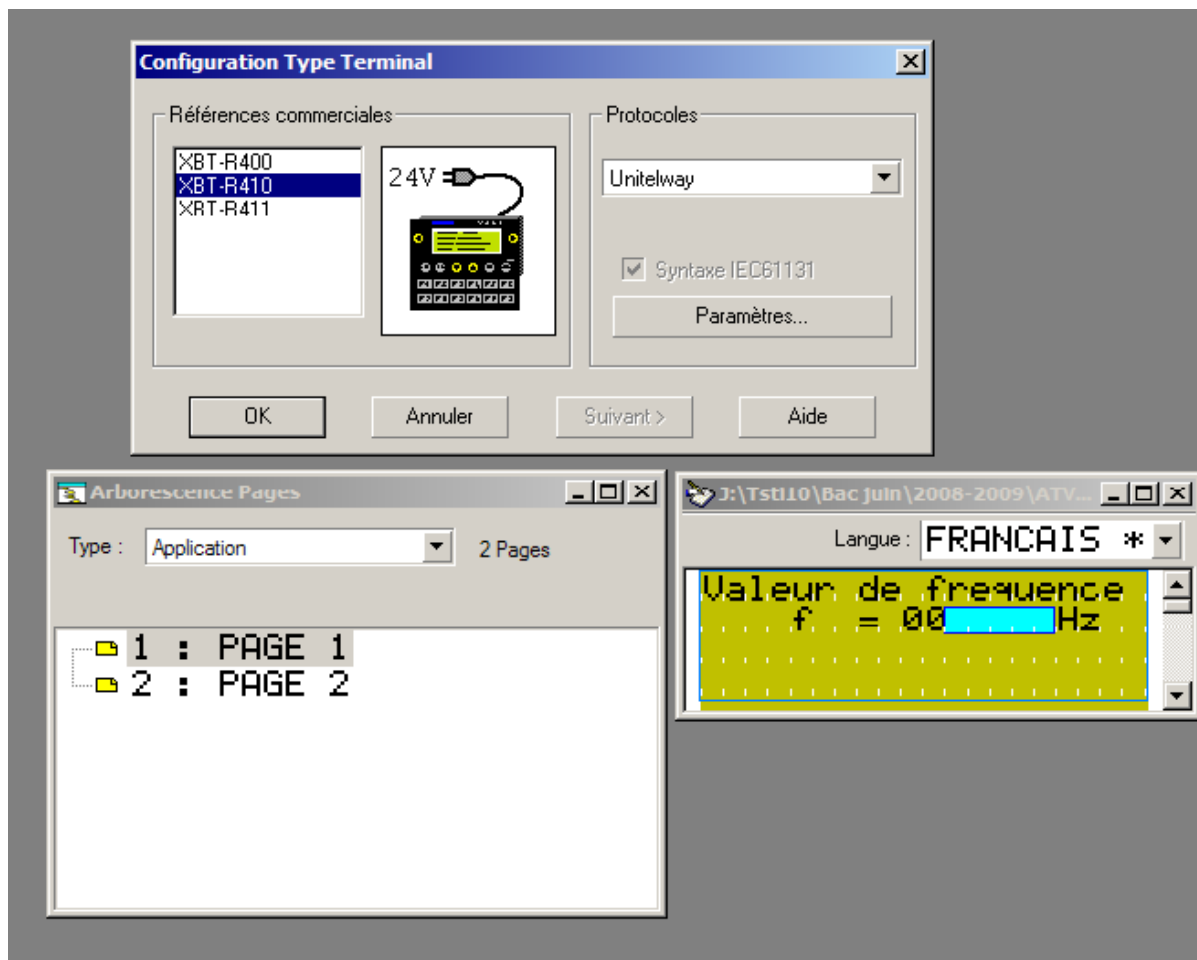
Configuration Type Terminal

Références commerciales

XBT-R400
XBT-R410
XRT-R411

24V

Protocoles

Unitelway

Syntaxe IEC61131

Paramètres...

OK

Annuler

Suivant >

Aide

Arborescence Pages

Type : Application

2 Pages

1 : PAGE 1
2 : PAGE 2

J:\Tsti10\Bac Juin\2008-2009\ATV...

Langue : FRANCAIS *

Valeur de frequence
f = 00 Hz